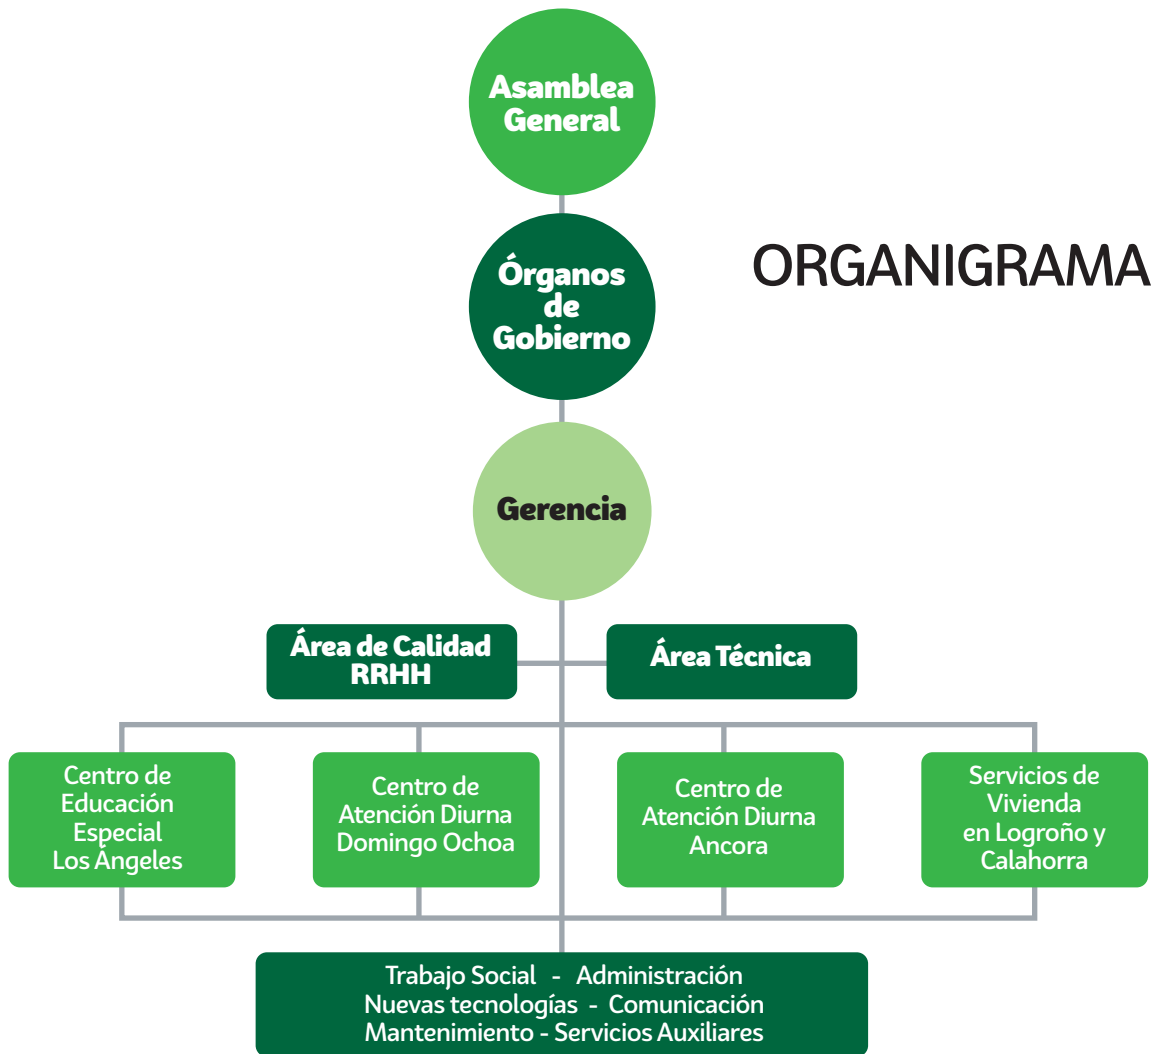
ORGANIGRAMA

Asamblea General

Órganos de Gobierno

Gerencia

Área de Calidad RRHH

Área Técnica

Centro de Educación Especial Los Ángeles

Centro de Atención Diurna Domingo Ochoa

Centro de Atención Diurna Ancora

Servicios de Vivienda en Logroño y Calahorra

Trabajo Social - Administración
Nuevas tecnologías - Comunicación
Mantenimiento - Servicios Auxiliares